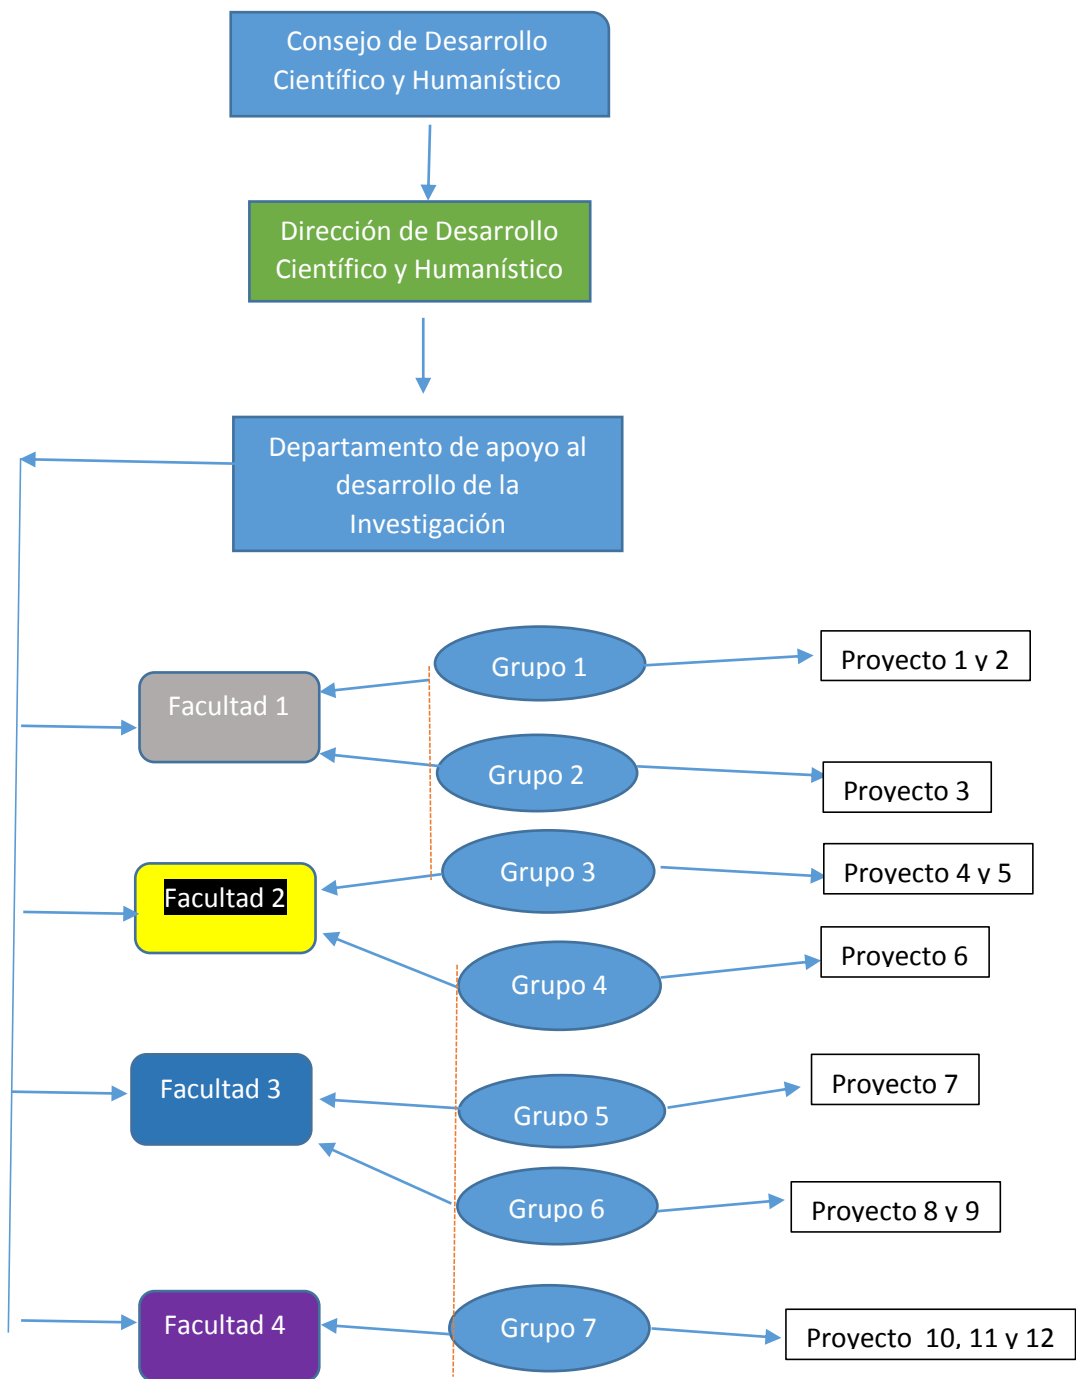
Consejo de Desarrollo Científico y Humanístico

Dirección de Desarrollo Científico y Humanístico

Departamento de apoyo al desarrollo de la Investigación

Facultad 1

Grupo 1

Proyecto 1 y 2

Grupo 2

Proyecto 3

Facultad 2

Grupo 3

Proyecto 4 y 5

Grupo 4

Proyecto 6

Facultad 3

Grupo 5

Proyecto 7

Grupo 6

Proyecto 8 y 9

Facultad 4

Grupo 7

Proyecto 10, 11 y 12